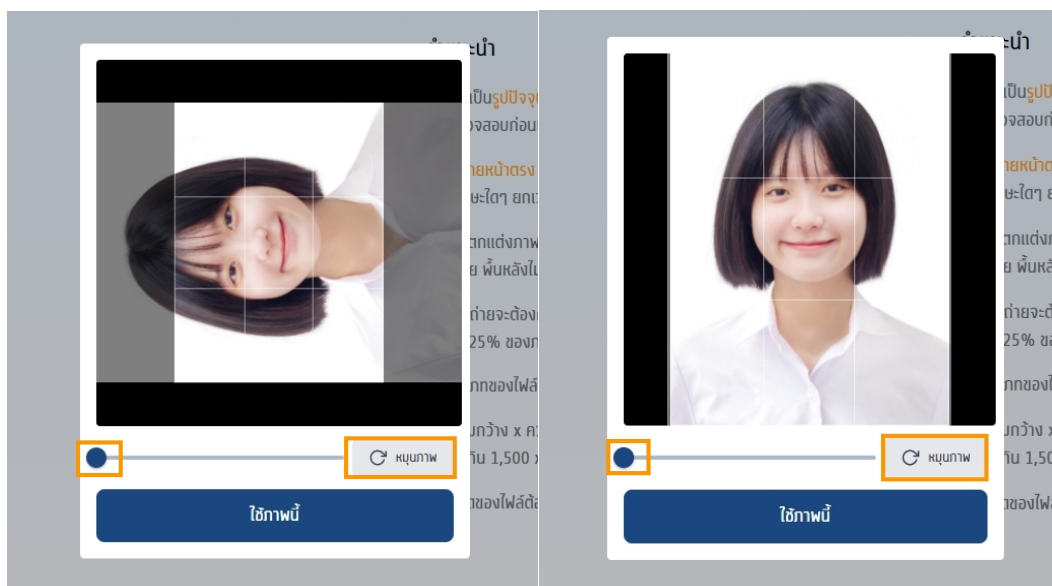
คำแนะนำ

เป็นรูปปัจจุ
จสอบก่อน

ายหน้าตรง
ษะใดๆ ยกเ

ตกแต่งภาพ
ย พื้นหลังไ

ถ่ายจะต้อง
25% ของภ

ภาพของไฟล์

มกว้าง x ค
กิน 1,500

ของไฟล์ต้อ

หมุนภาพ

ใช้ภาพนี้

คำแนะนำ

เป็นรูปปั
จสอบก่

ายหน้าต
ษะใดๆ ย

ตกแต่งภ
ย พื้นหลั

ถ่ายจะต้
25% ขอ

ภาพของไ

มกว้าง
กิน 1,50

ของไฟ

หมุนภาพ

ใช้ภาพนี้